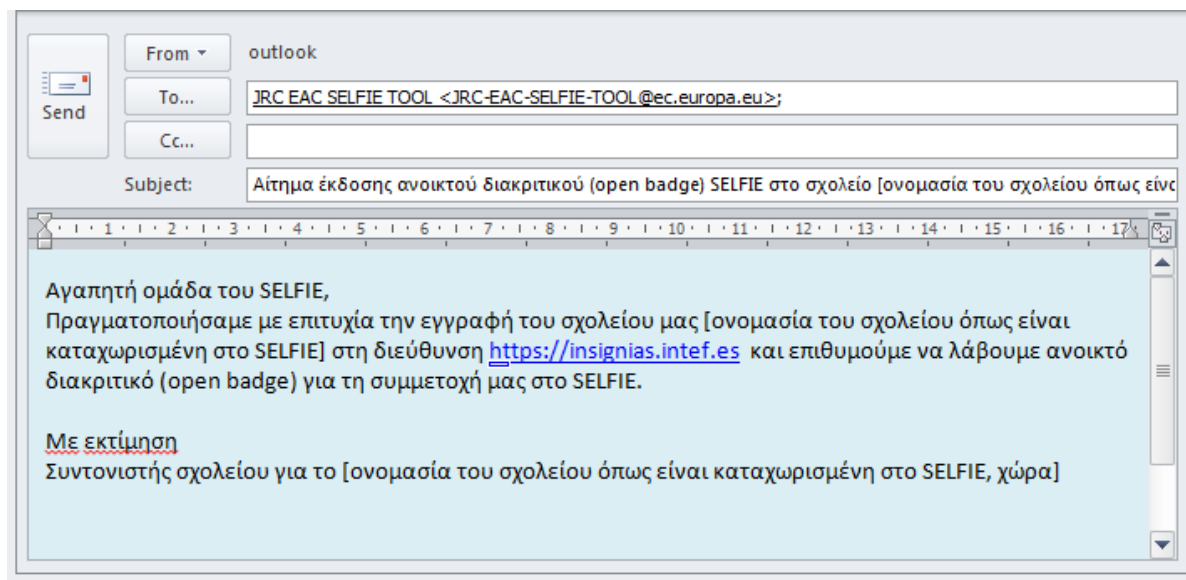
Send

From ▾ outlook

To... JRC EAC SELFIE TOOL <JRC-EAC-SELFIE-TOOL@ec.europa.eu>;

Cc...

Subject: Αίτημα έκδοσης ανοικτού διακριτικού (open badge) SELFIE στο σχολείο [ονομασία του σχολείου όπως είνα

· 1 · 2 · 3 · 4 · 5 · 6 · 7 · 8 · 9 · 10 · 11 · 12 · 13 · 14 · 15 · 16 · 17

Αγαπητή ομάδα του SELFIE,
Πραγματοποιήσαμε με επιτυχία την εγγραφή του σχολείου μας [ονομασία του σχολείου όπως είναι καταχωρισμένη στο SELFIE] στη διεύθυνση https://insignias.intef.es και επιθυμούμε να λάβουμε ανοικτό διακριτικό (open badge) για τη συμμετοχή μας στο SELFIE.

Με εκτίμηση
Συντονιστής σχολείου για το [ονομασία του σχολείου όπως είναι καταχωρισμένη στο SELFIE, χώρα]